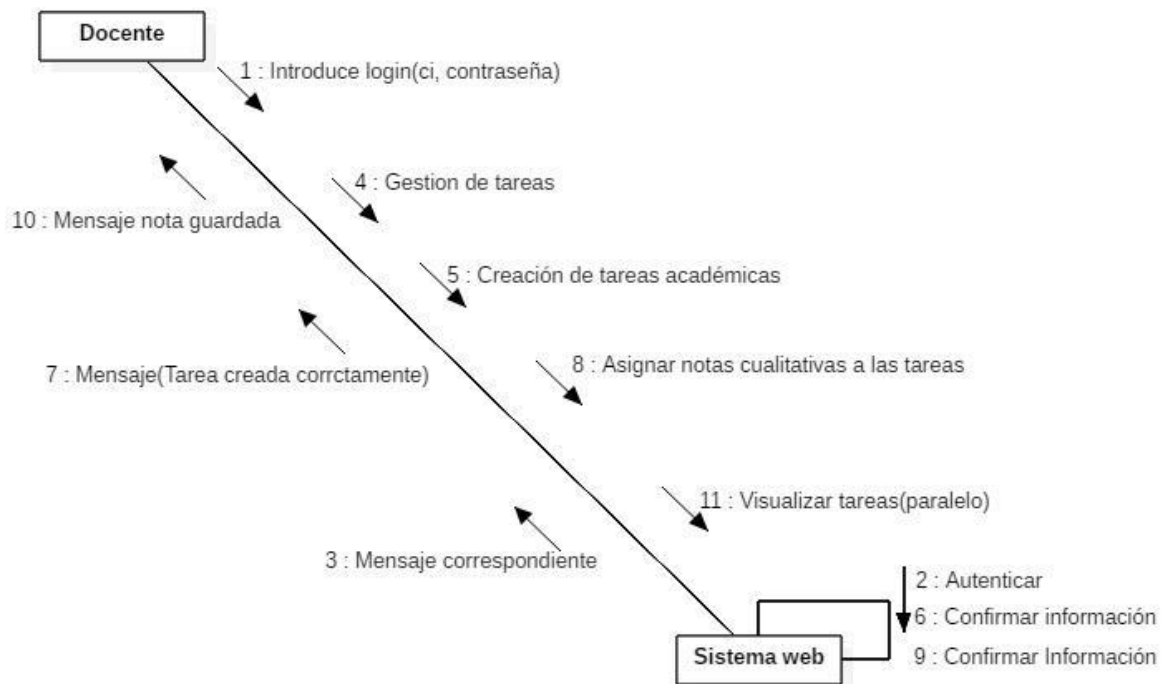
Docente

1 : Introduce login(ci, contraseña)

4 : Gestion de tareas

10 : Mensaje nota guardada

5 : Creación de tareas académicas

7 : Mensaje(Tarea creada corrctamente)

8 : Asignar notas cualitativas a las tareas

11 : Visualizar tareas(paralelo)

3 : Mensaje correspondiente

2 : Autenticar
6 : Confirmar información
9 : Confirmar Información

Sistema web